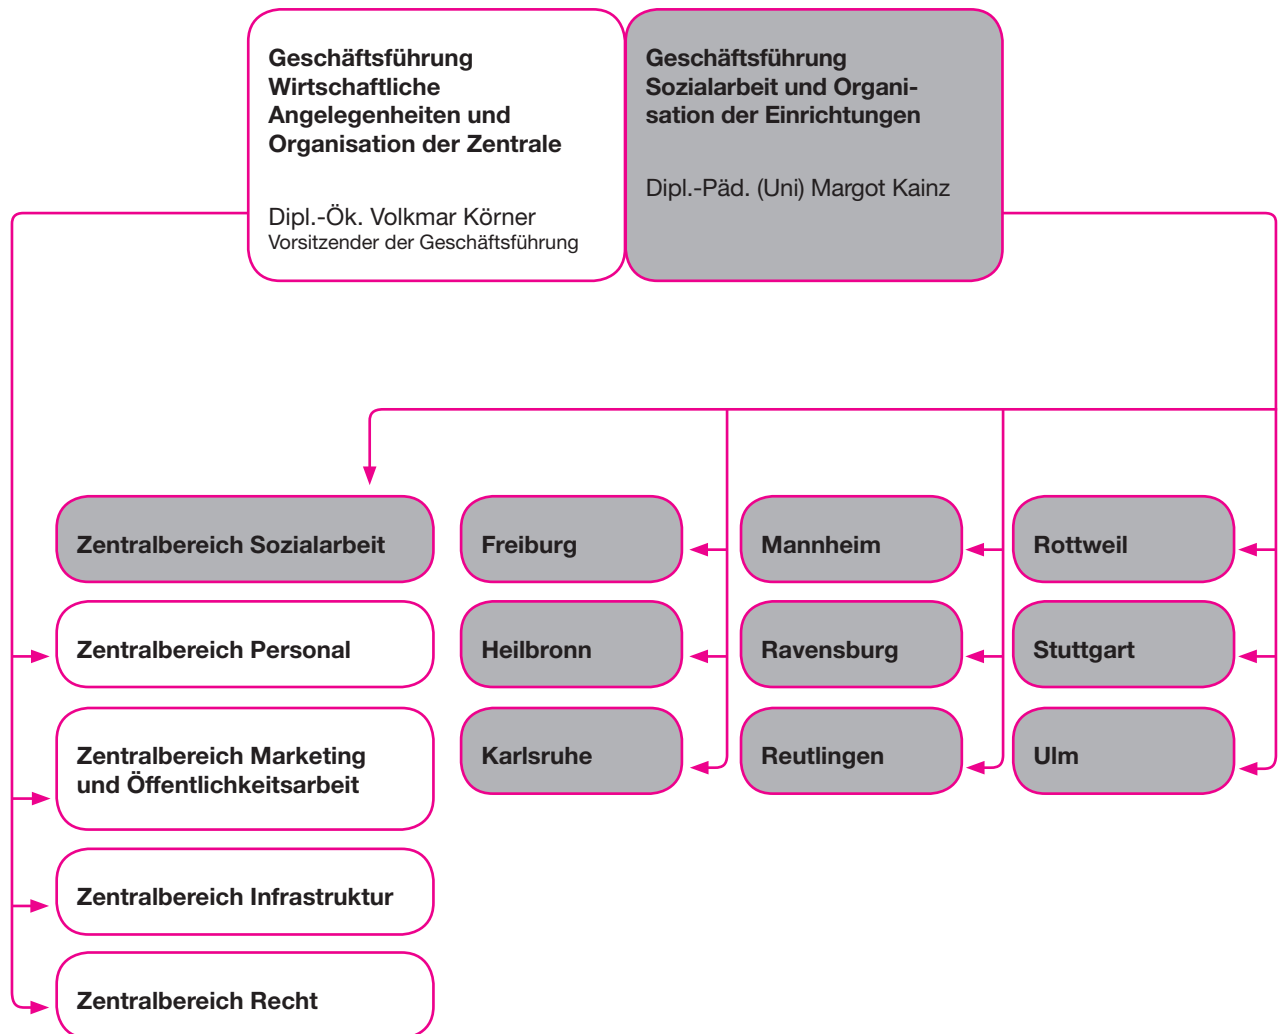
Geschäftsführung Wirtschaftliche Angelegenheiten und Organisation der Zentrale

Dipl.-Ök. Volkmar Körner
Vorsitzender der Geschäftsführung

Geschäftsführung Sozialarbeit und Organisation der Einrichtungen

Dipl.-Päd. (Uni) Margot Kainz

Zentralbereich Sozialarbeit

Zentralbereich Personal

Zentralbereich Marketing und Öffentlichkeitsarbeit

Zentralbereich Infrastruktur

Zentralbereich Recht

Freiburg

Heilbronn

Karlsruhe

Mannheim

Ravensburg

Reutlingen

Rottweil

Stuttgart

Ulm